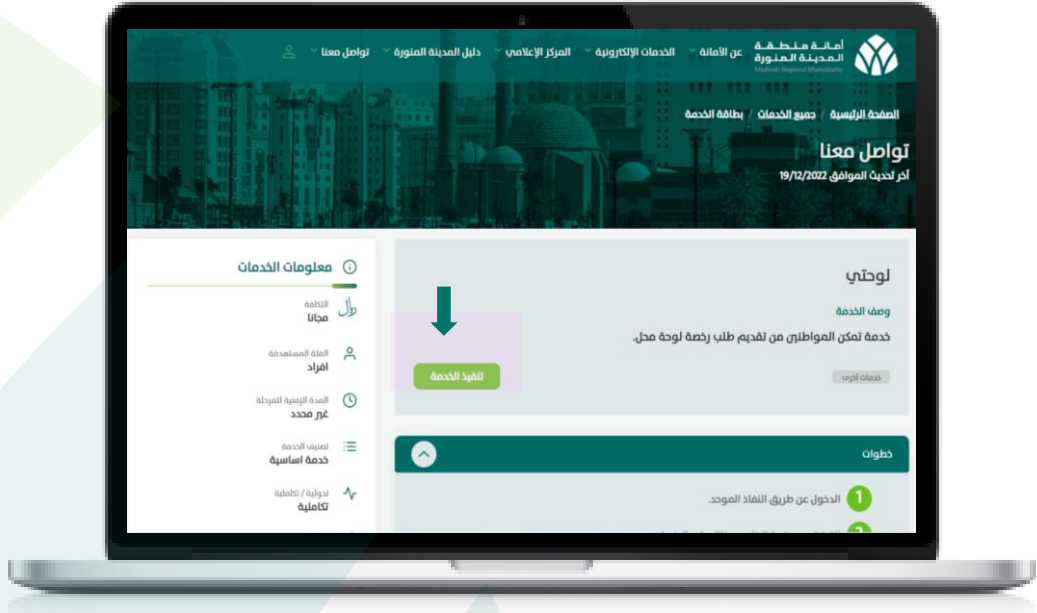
أمانة منطقة المدينة المنورة
Madinah Regional Municipality

عن الأمانة ˅ الخدمات الإلكترونية ˅ المركز الإعلامي ˅ دليل المدينة المنورة ˅ تواصل معنا ˅

الصفحة الرئيسية / جميع الخدمات / بطاقة الخدمة

تواصل معنا
آخر تحديث الموافق 19/12/2022

لوحتي

وصف الخدمة

خدمة تمكن المواطنين من تقديم طلب رخصة لوحة محل.

تنفيذ الخدمة

خدمات أخرى

معلومات الخدمات

التكلفة
مجانا

الفئة المستهدفة
افراد

المدة الزمنية للمرحلة
غير محدد

تصنيف الخدمة
خدمة اساسية

تحولية / تكاملية
تكاملية

خطوات

1 الدخول عن طريق النفاذ الموحد.

2 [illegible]